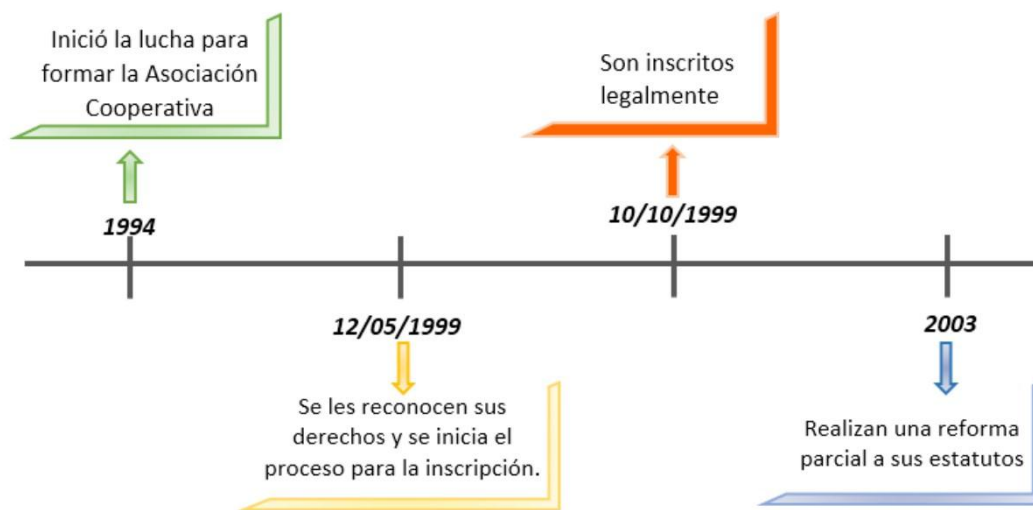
Inició la lucha para formar la Asociación Cooperativa

1994

Son inscritos legalmente

10/10/1999

12/05/1999

Se les reconocen sus derechos y se inicia el proceso para la inscripción.

2003

Realizan una reforma parcial a sus estatutos